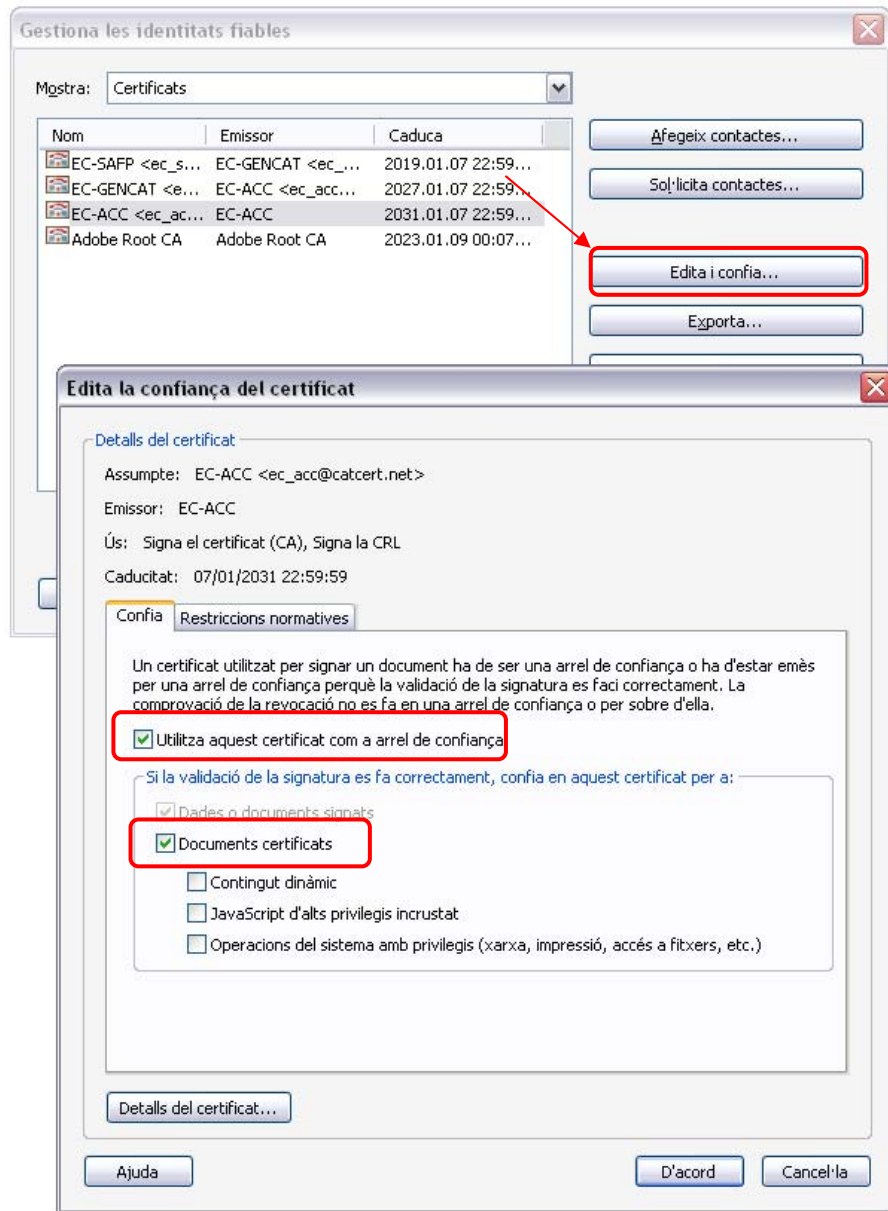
Gestiona les identitats fiables

Mostra: Certificats

| Nom | Emissor | Caduca |
|---|---|---|
| EC-SAFP <ec_s... | EC-GENCAT <ec_... | 2019.01.07 22:59... |
| EC-GENCAT <e... | EC-ACC <ec_acc... | 2027.01.07 22:59... |
| EC-ACC <ec_ac... | EC-ACC | 2031.01.07 22:59... |
| Adobe Root CA | Adobe Root CA | 2023.01.09 00:07... |

Afegeix contactes...

Sol·licita contactes...

Edita i confia...

Exporta...

Edita la confiança del certificat

Detalls del certificat

Assumpte: EC-ACC <ec_acc@catcert.net>

Emissor: EC-ACC

Ús: Signa el certificat (CA), Signa la CRL

Caducitat: 07/01/2031 22:59:59

Confia | Restriccions normatives

Un certificat utilitzat per signar un document ha de ser una arrel de confiança o ha d'estar emès per una arrel de confiança perquè la validació de la signatura es faci correctament. La comprovació de la revocació no es fa en una arrel de confiança o per sobre d'ella.

Utilitza aquest certificat com a arrel de confiança

Si la validació de la signatura es fa correctament, confia en aquest certificat per a:

Dades o documents signats

Documents certificats

Contingut dinàmic

JavaScript d'alts privilegis incrustat

Operacions del sistema amb privilegis (xarxa, impressió, accés a fitxers, etc.)

Detalls del certificat...

Ajuda

D'acord

Cancel·la